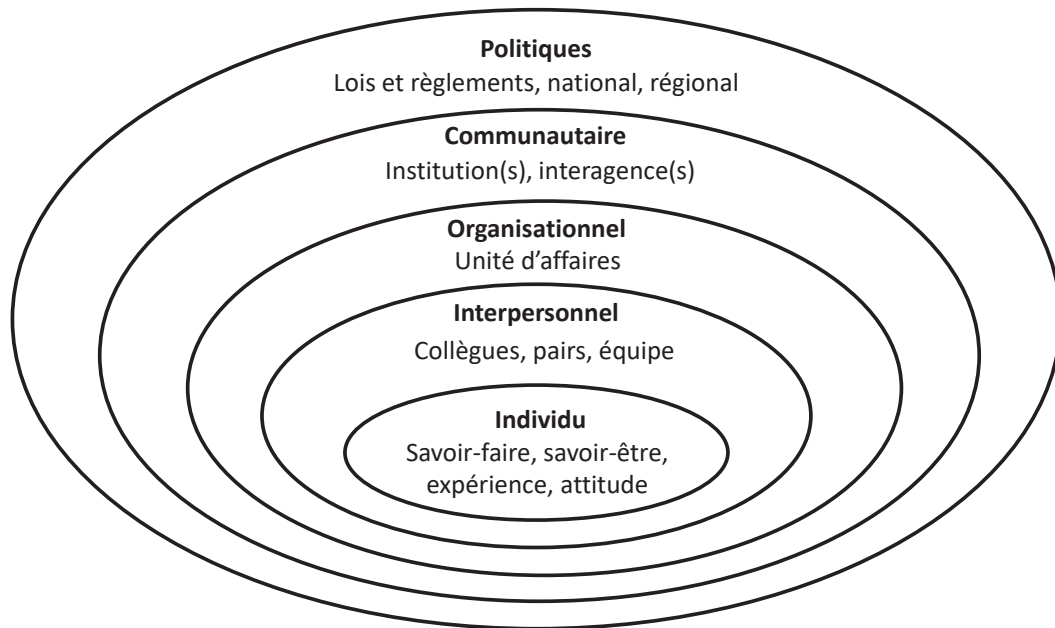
**Politiques**
Lois et règlements, national, régional

**Communautaire**
Institution(s), interagence(s)

**Organisationnel**
Unité d'affaires

**Interpersonnel**
Collègues, pairs, équipe

**Individu**
Savoir-faire, savoir-être, expérience, attitude